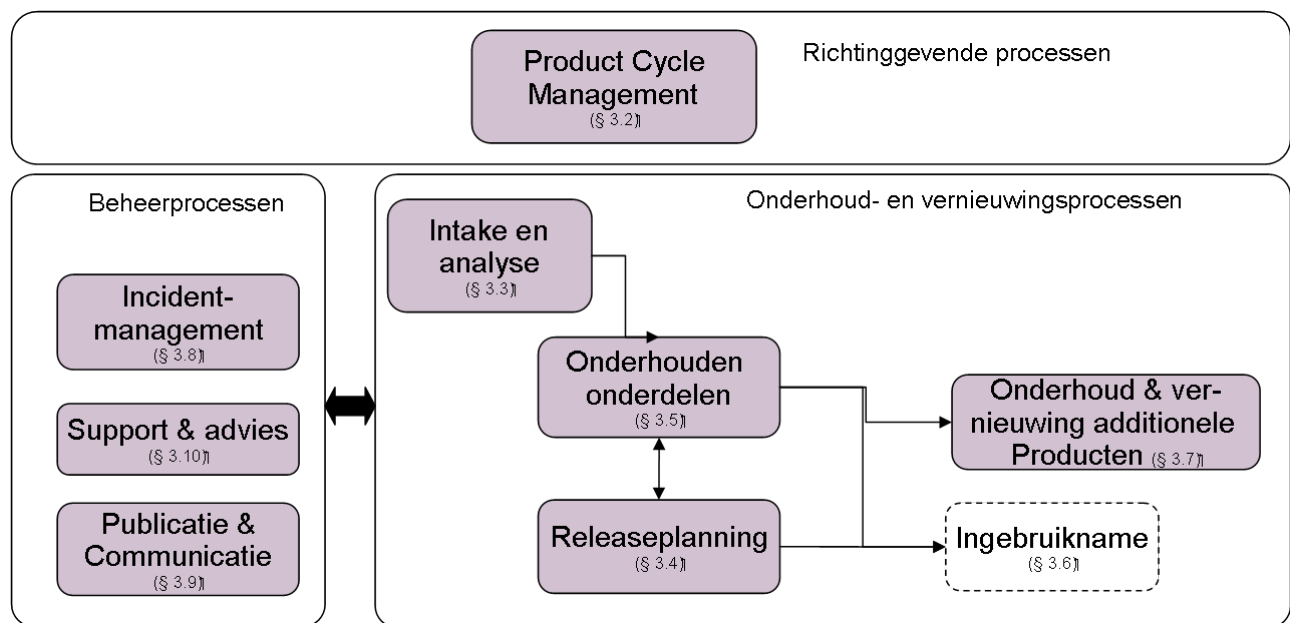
Product Cycle Management
(§ 3.2)

Richtinggevende processen

Beheerprocessen

Incident-management
(§ 3.8)

Support & advies
(§ 3.10)

Publicatie & Communicatie
(§ 3.9)

Onderhoud- en vernieuwingsprocessen

Intake en analyse
(§ 3.3)

Onderhouden onderdelen
(§ 3.5)

Onderhoud & vernieuwing additionele Producten (§ 3.7)

Releaseplanning
(§ 3.4)

Ingebruikname
(§ 3.6)